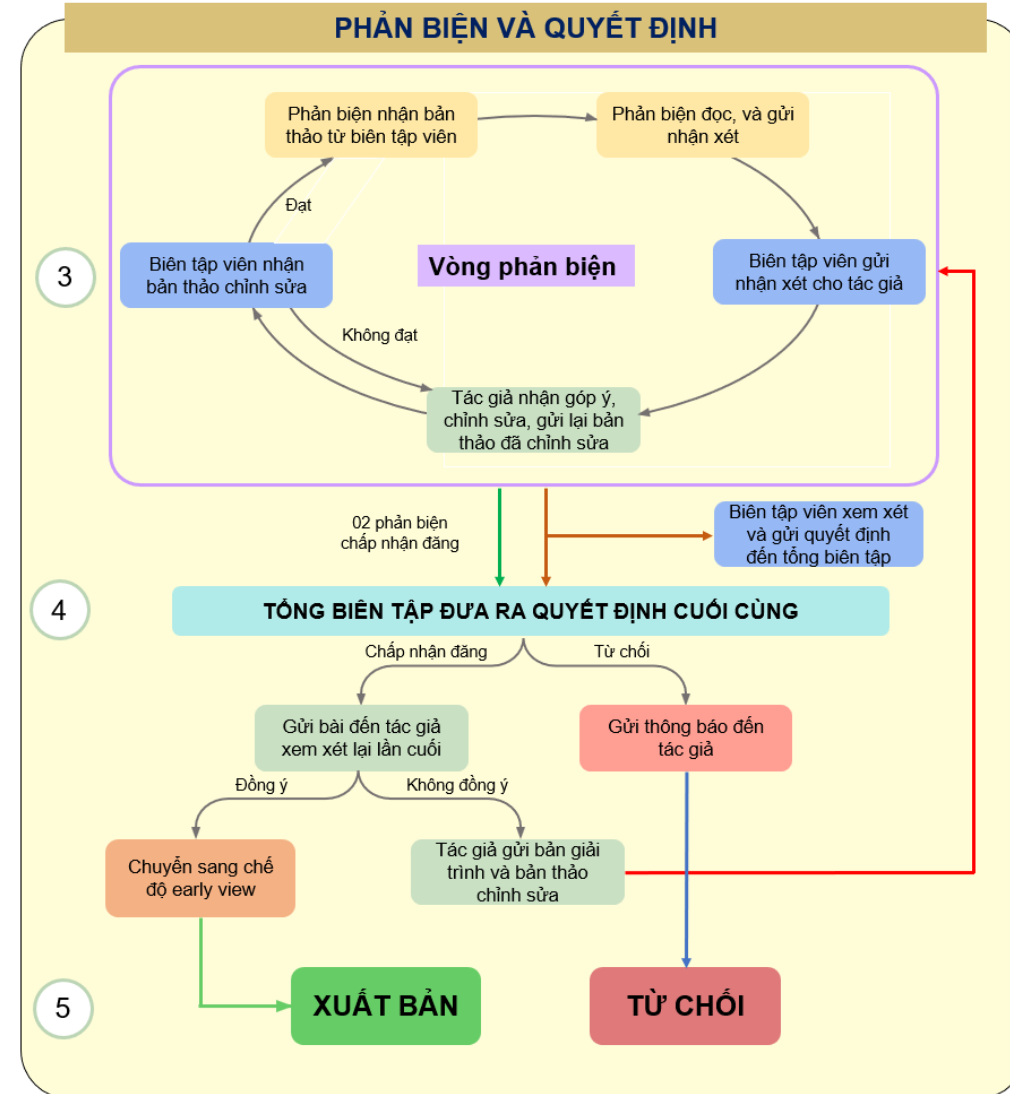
PHẢN BIỆN VÀ QUYẾT ĐỊNH

3

Phản biện nhận bản thảo từ biên tập viên

Phản biện đọc, và gửi nhận xét

Đạt

Biên tập viên nhận bản thảo chỉnh sửa

Vòng phản biện

Biên tập viên gửi nhận xét cho tác giả

Không đạt

Tác giả nhận góp ý, chỉnh sửa, gửi lại bản thảo đã chỉnh sửa

02 phản biện chấp nhận đăng

Biên tập viên xem xét và gửi quyết định đến tổng biên tập

4

TỔNG BIÊN TẬP ĐƯA RA QUYẾT ĐỊNH CUỐI CÙNG

Chấp nhận đăng

Từ chối

Gửi bài đến tác giả xem xét lại lần cuối

Gửi thông báo đến tác giả

Đồng ý

Không đồng ý

Chuyển sang chế độ early view

Tác giả gửi bản giải trình và bản thảo chỉnh sửa

5

XUẤT BẢN

TỪ CHỐI